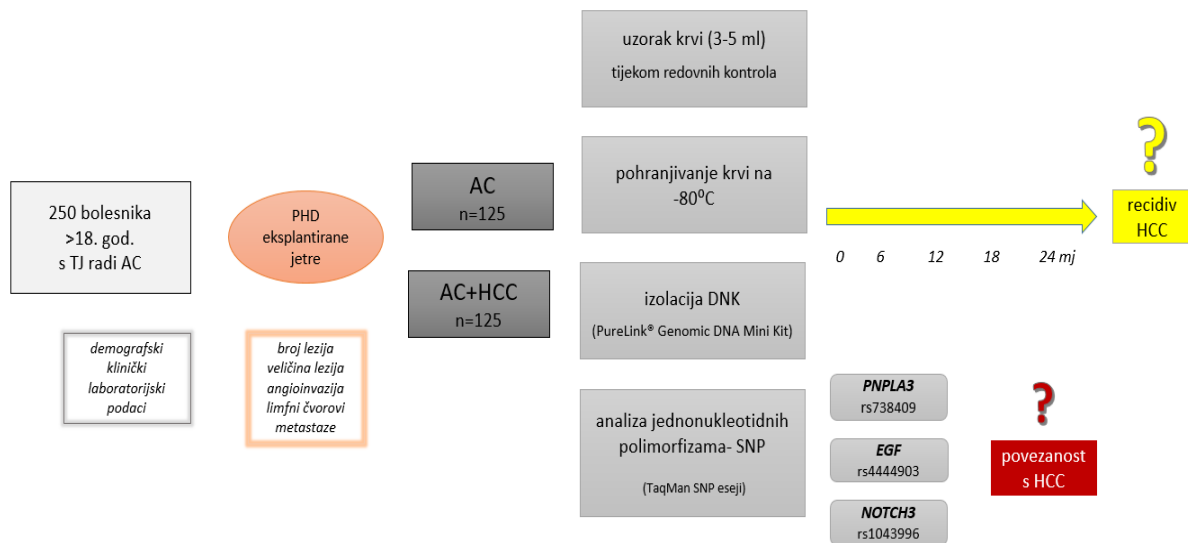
250 bolesnika
>18. god.
s TJ radi AC

demografski
klinički
laboratorijski
podaci

PHD
eksplantirane
jetre

broj lezija
veličina lezija
angioinvazija
limfni čvorovi
metastaze

AC
n=125

AC+HCC
n=125

uzorak krvi (3-5 ml)
tijekom redovnih kontrola

pohranjivanje krvi na
-80$^0$C

izolacija DNK
(PureLink® Genomic DNA Mini Kit)

analiza jednonukleotidnih
polimorfizama- SNP
(TaqMan SNP eseji)

?

recidiv
HCC

0 6 12 18 24 mj

PNPLA3
rs738409

EGF
rs4444903

NOTCH3
rs1043996

?

povezanost
s HCC